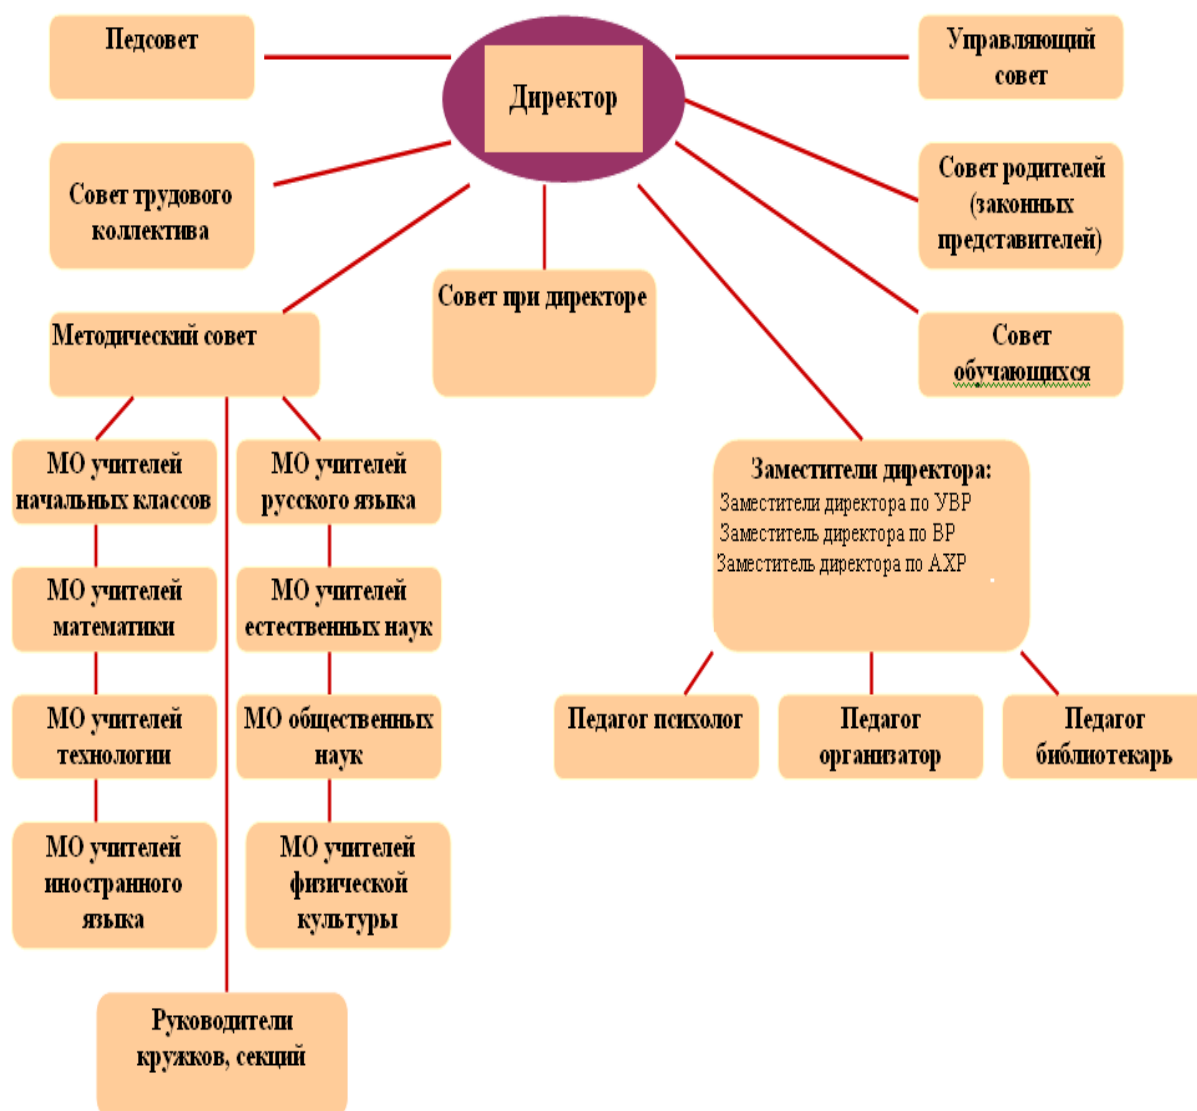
Педсовет

Директор

Управляющий совет

Совет трудового коллектива

Совет родителей (законных представителей)

Методический совет

Совет при директоре

Совет обучающихся

МО учителей начальных классов

МО учителей русского языка

Заместители директора:
Заместители директора по УВР
Заместитель директора по ВР
Заместитель директора по АХР

МО учителей математики

МО учителей естественных наук

МО учителей технологии

МО общественных наук

Педагог психолог

Педагог организатор

Педагог библиотекарь

МО учителей иностранного языка

МО учителей физической культуры

Руководители кружков, секций